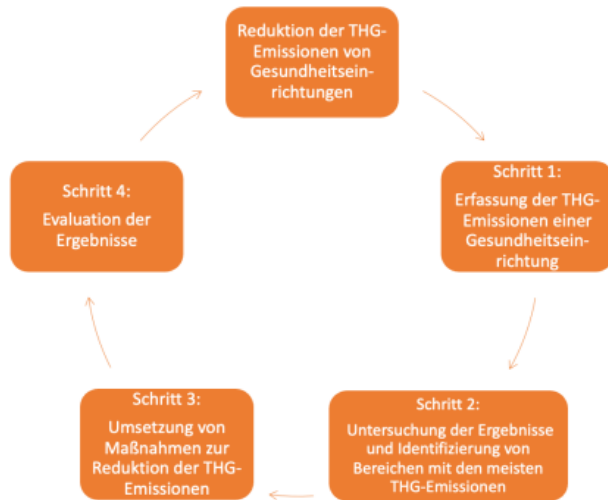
Reduktion der THG-Emissionen von Gesundheitseinrichtungen

Schritt 1:
Erfassung der THG-Emissionen einer Gesundheitseinrichtung

Schritt 2:
Untersuchung der Ergebnisse und Identifizierung von Bereichen mit den meisten THG-Emissionen

Schritt 3:
Umsetzung von Maßnahmen zur Reduktion der THG-Emissionen

Schritt 4:
Evaluation der Ergebnisse